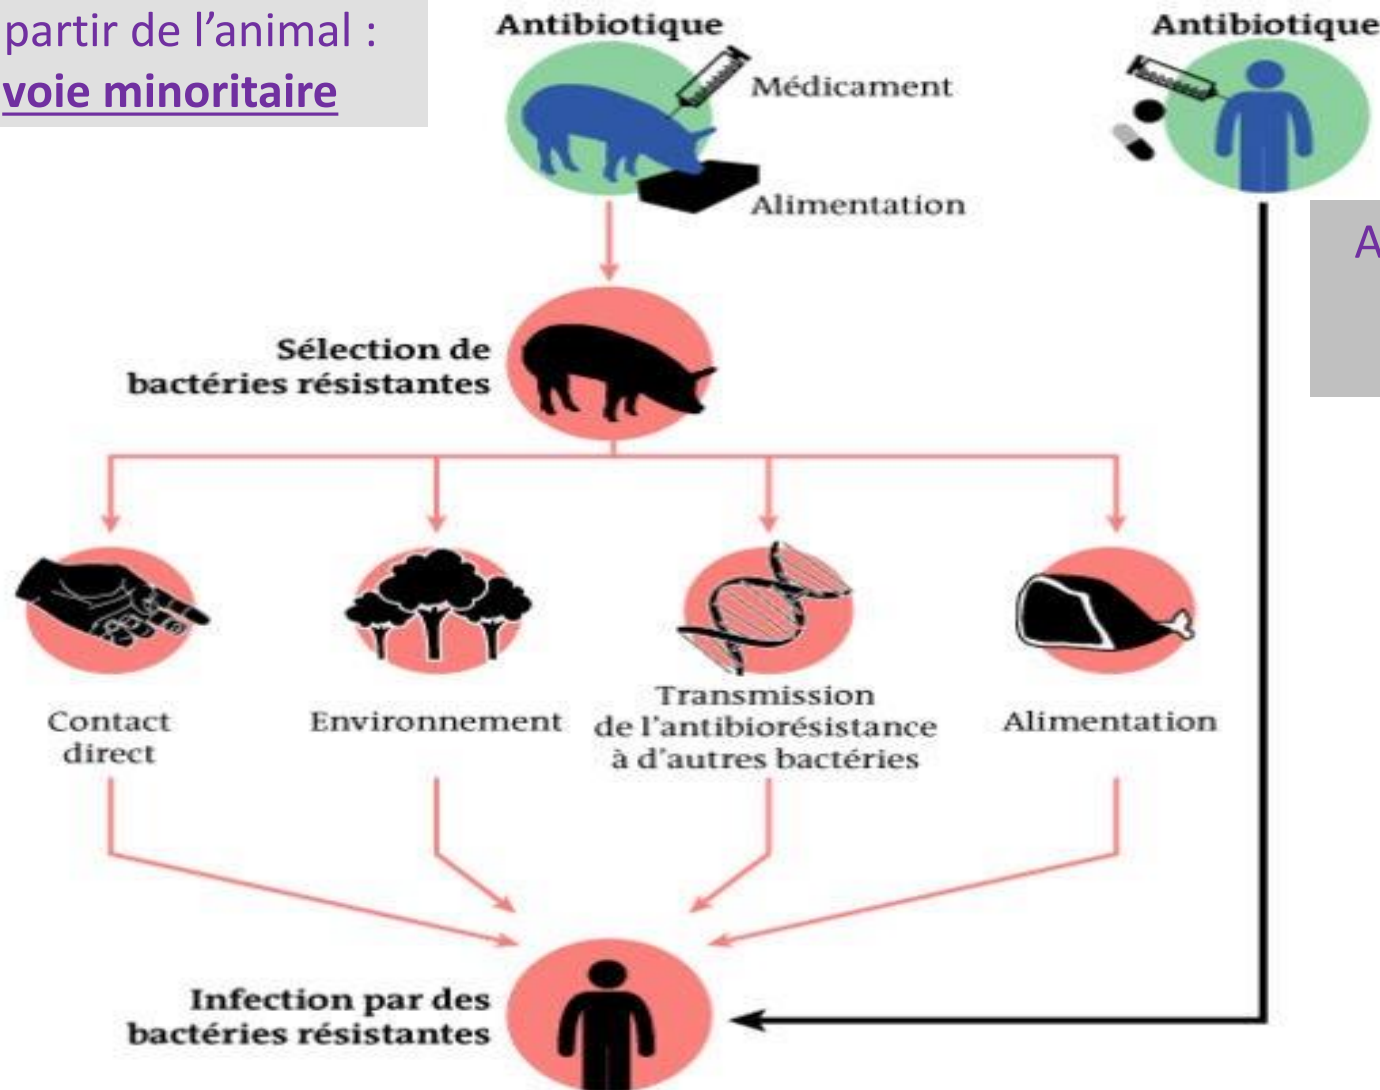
partir de l'animal :
voie minoritaire

Antibiotique
Médicament
Alimentation

Antibiotique

A

Sélection de bactéries résistantes

Contact direct

Environnement

Transmission de l'antibiorésistance à d'autres bactéries

Alimentation

Infection par des bactéries résistantes